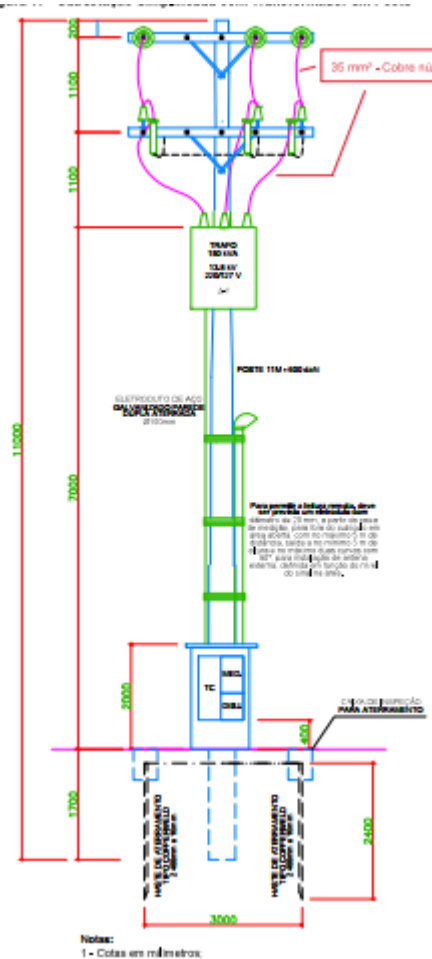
200

1100

1100

11000

7000

2000

1700

400

2400

3000

35 mm² - Cobre nú

TRAFO
150 kVA
13,8 kV
220/127 V

POSTE 11M - 600 daN

ELETRODUTO DE AÇO GALVANIZADO PAREDE DUPLA ESPESSA
Ø100mm

Para permitir a ligação remota, deve ser previsto um eletroduto com diâmetro de 25 mm, a partir da caixa de medição, pelo lado do poste em área aberta, com no máximo 5 m de distância, saída a no mínimo 5 m de altura e no máximo duas curvas com 90° para instalação de antena externa, definida em função do nível do sinal na área.

TC

MED.

DISJ.

CAIXA DE INSPEÇÃO PARA ATERRAMENTO

HASTE DE ATERRAMENTO TIPO COPPERWELD
2,40m x 5/8"

HASTE DE ATERRAMENTO TIPO COPPERWELD
2,40m x 5/8"

Notas:
1 - Cotas em milímetros;